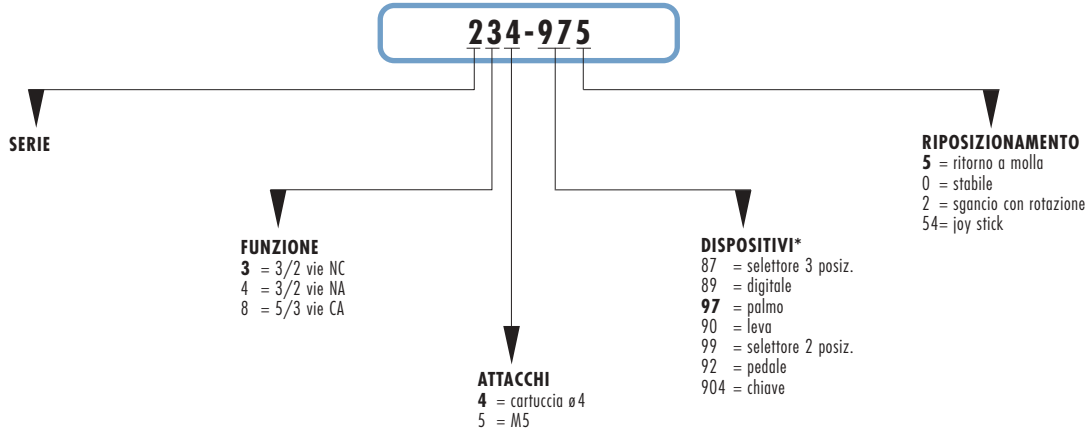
234-975

SERIE

FUNZIONE
**3** = 3/2 vie NC
4 = 3/2 vie NA
8 = 5/3 vie CA

ATTACCHI
**4** = cartuccia ø4
5 = M5

DISPOSITIVI*
87 = selettore 3 posiz.
89 = digitale
**97** = palmo
90 = leva
99 = selettore 2 posiz.
92 = pedale
904 = chiave

RIPOSIZIONAMENTO
**5** = ritorno a molla
0 = stabile
2 = sgancio con rotazione
54= joy stick